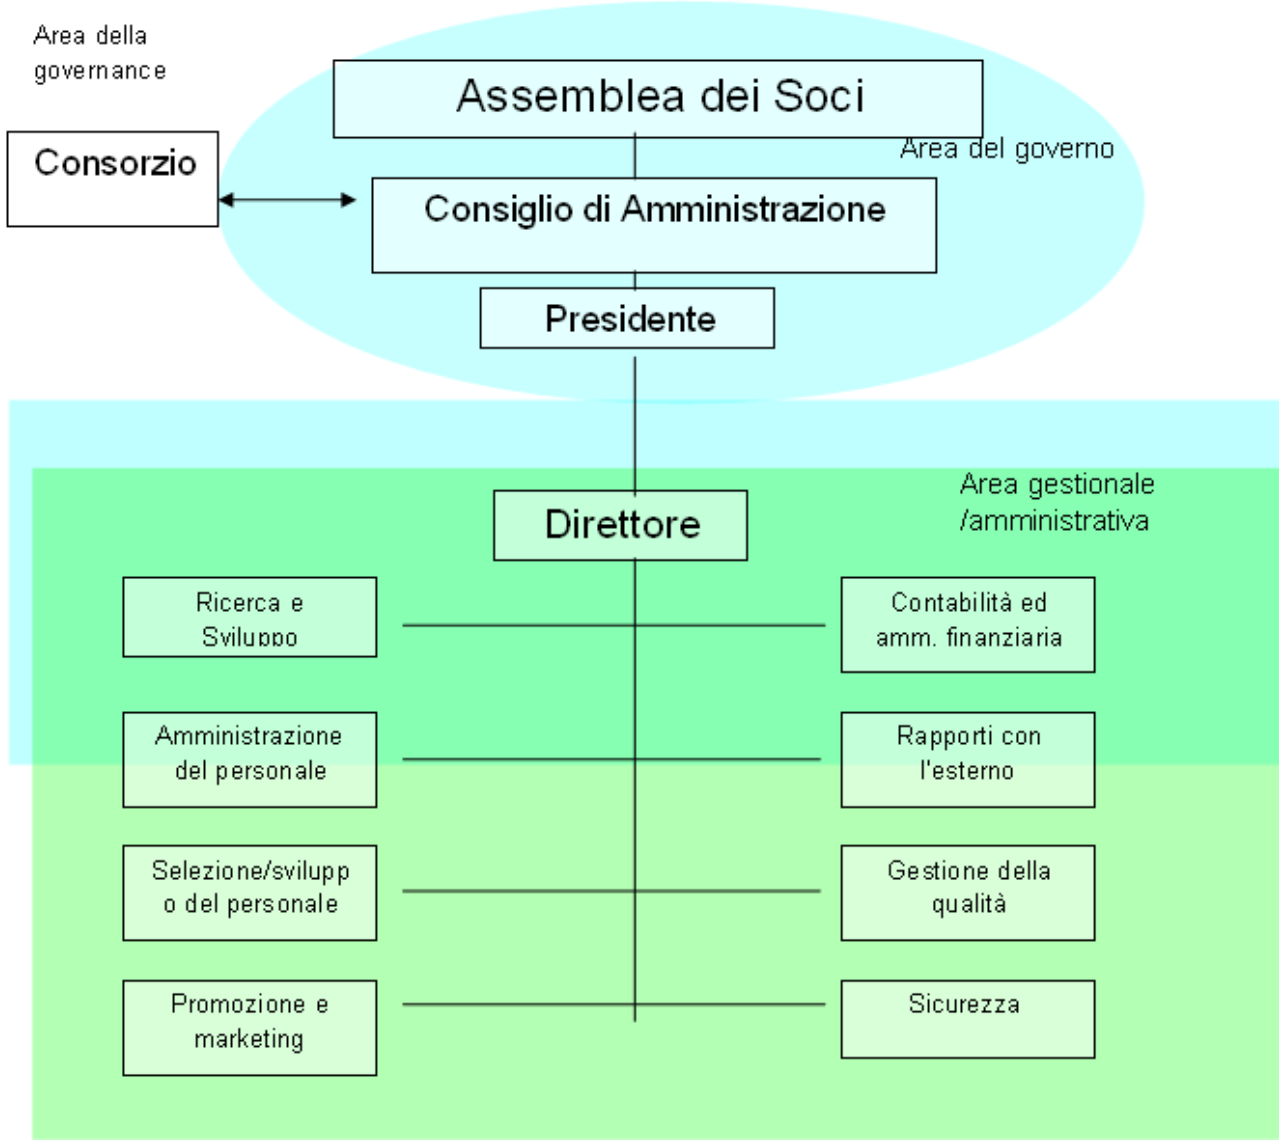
Area della governance

Assemblea dei Soci

Area del governo

Consorzio

Consiglio di Amministrazione

Presidente

Area gestionale /amministrativa

Direttore

Ricerca e Sviluppo

Contabilità ed amm. finanziaria

Amministrazione del personale

Rapporti con l'esterno

Selezione/sviluppo del personale

Gestione della qualità

Promozione e marketing

Sicurezza